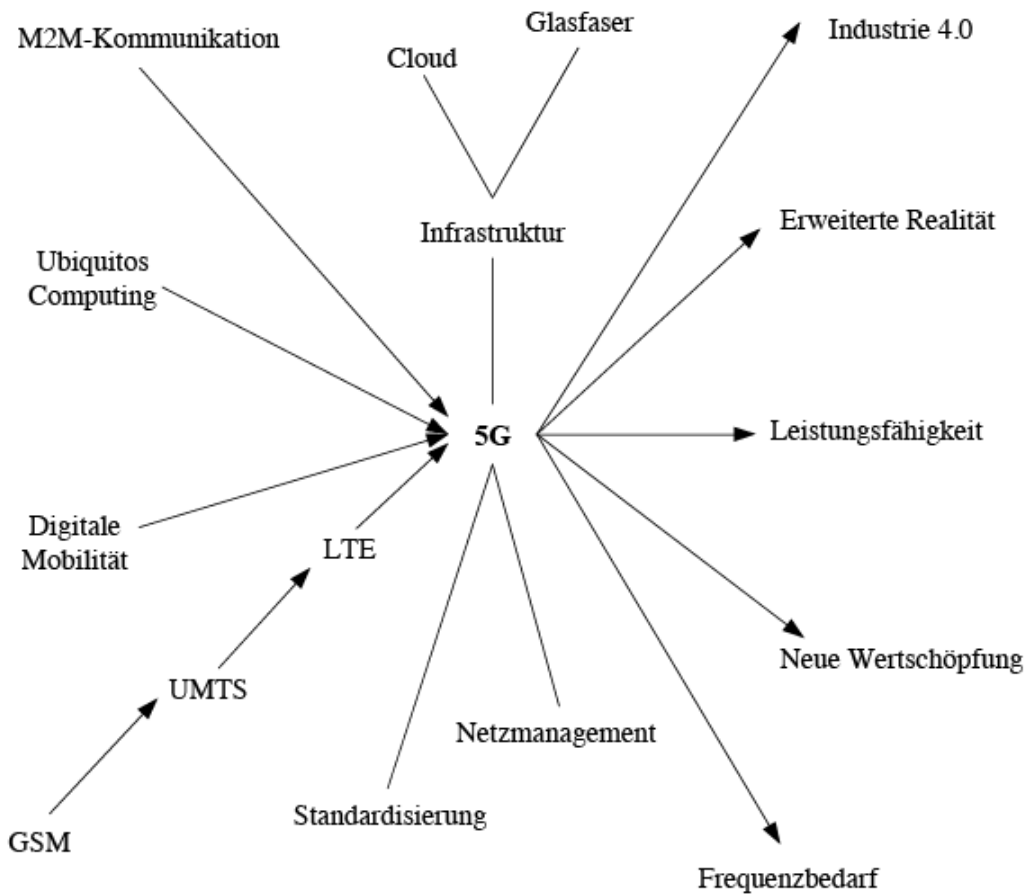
M2M-Kommunikation

Cloud

Glasfaser

Industrie 4.0

Infrastruktur

Erweiterte Realität

Ubiquitos Computing

5G

Leistungsfähigkeit

Digitale Mobilität

LTE

Neue Wertschöpfung

UMTS

Netzmanagement

Standardisierung

GSM

Frequenzbedarf